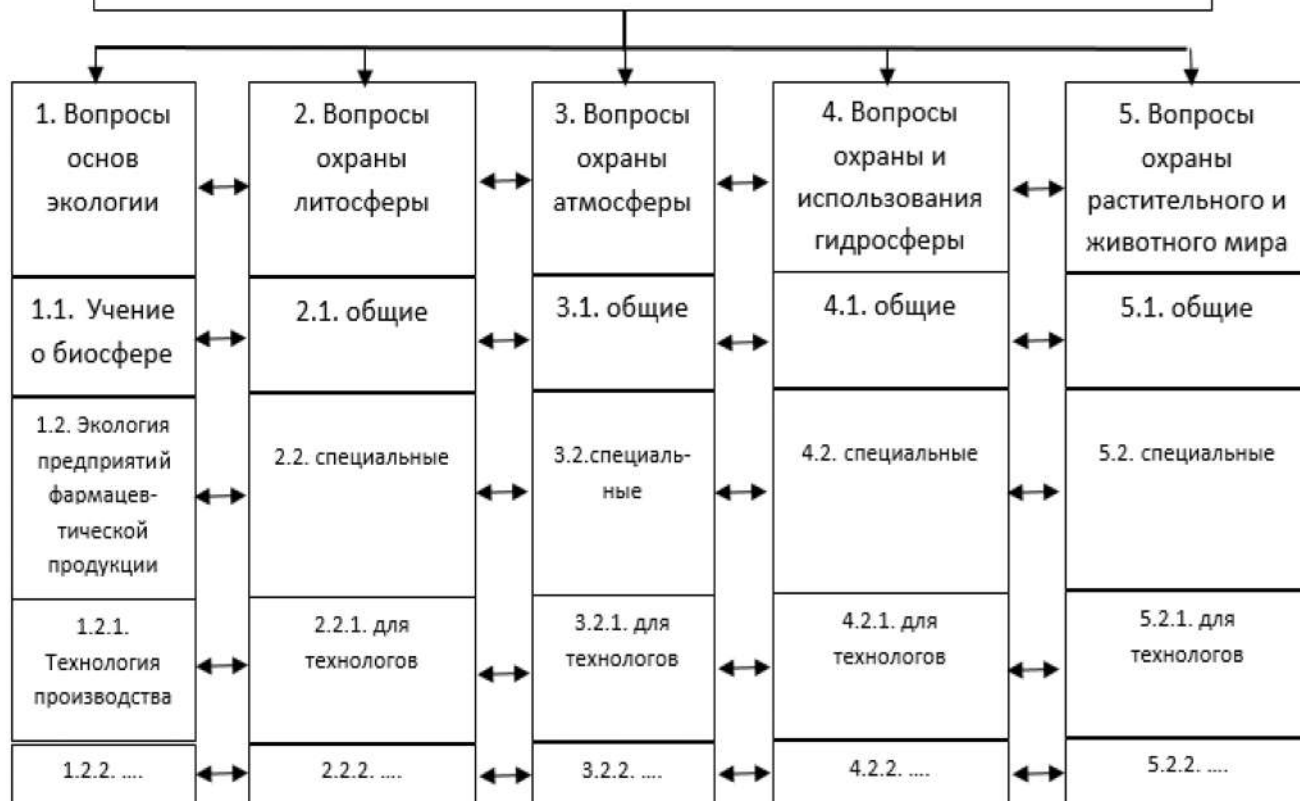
1. Вопросы основ экологии

1.1. Учение о биосфере

1.2. Экология предприятий фармацевтической продукции

1.2.1. Технология производства

1.2.2. ....

2. Вопросы охраны литосферы

2.1. общие

2.2. специальные

2.2.1. для технологов

2.2.2. ....

3. Вопросы охраны атмосферы

3.1. общие

3.2.специальные

3.2.1. для технологов

3.2.2. ....

4. Вопросы охраны и использования гидросферы

4.1. общие

4.2. специальные

4.2.1. для технологов

4.2.2. ....

5. Вопросы охраны растительного и животного мира

5.1. общие

5.2. специальные

5.2.1. для технологов

5.2.2. ....